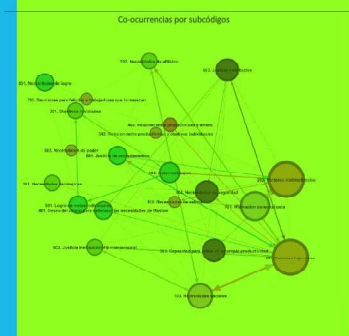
Co-ocurrencias por subcódigos

733. Necesidades de afiliación

803. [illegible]

801. Necesidad de logro

705. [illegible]

701. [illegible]

802. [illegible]

702. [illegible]

803. Necesidad de poder

601. Justicia de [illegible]

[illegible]

702. Satisfacción de necesidades

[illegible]

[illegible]

701. Motivación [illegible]

701. Necesidades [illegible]

501. Logro de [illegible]

601. Desarrollo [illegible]

503. Justicia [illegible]

503. Capacidad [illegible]

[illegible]

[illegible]